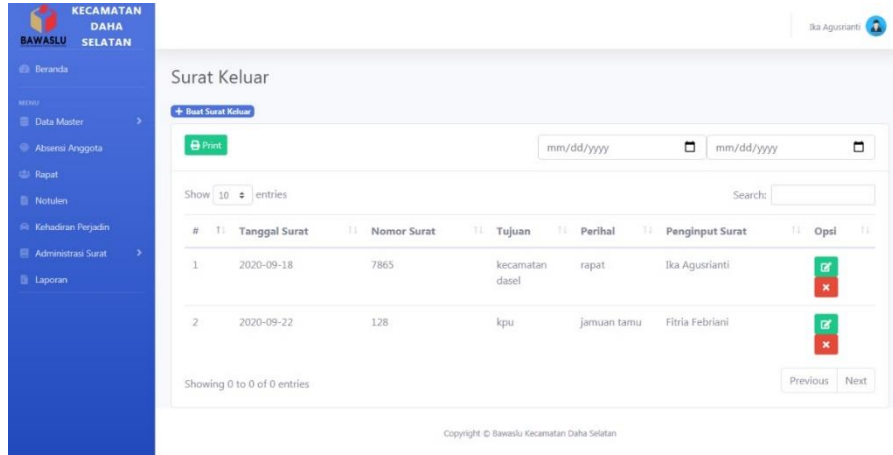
BAWASLU KECAMATAN DAHA SELATAN

Ika Agusrianti

Beranda

MENU

Data Master

Absensi Anggota

Rapat

Notulen

Kehadiran Perjadin

Administrasi Surat

Laporan

Surat Keluar

+ Buat Surat Keluar

Print

mm/dd/yyyy

mm/dd/yyyy

Show 10 entries

Search:

| # | Tanggal Surat | Nomor Surat | Tujuan | Perihal | Penginput Surat | Opsi |
|---|---|---|---|---|---|---|
| 1 | 2020-09-18 | 7865 | kecamatan dasel | rapat | Ika Agusrianti | |
| 2 | 2020-09-22 | 128 | kpu | jamuan tamu | Fitria Febriani | |

Showing 0 to 0 of 0 entries

Previous Next

Copyright © Bawaslu Kecamatan Daha Selatan